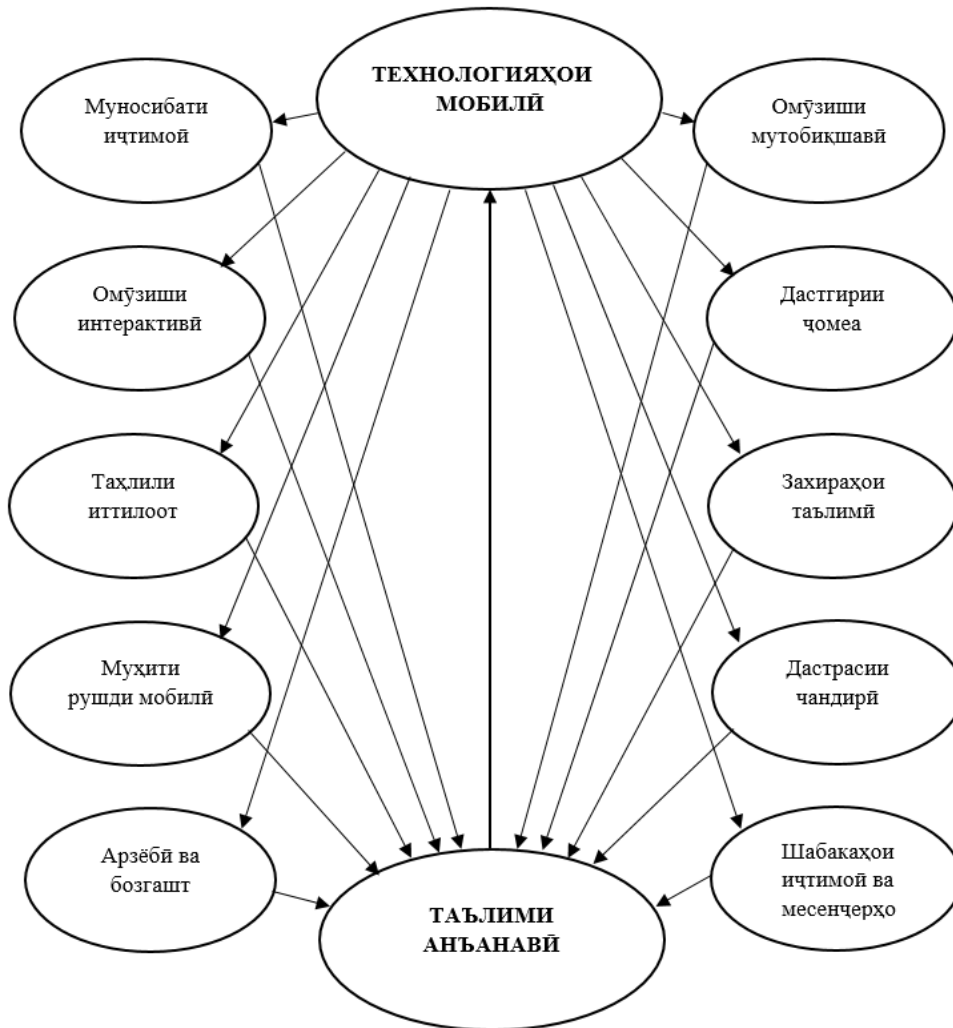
ТЕХНОЛОГИЯҲОИ МОБИЛӢ

Муносибати иҷтимоӣ

Омӯзиши мутобиқшавӣ

Омӯзиши интерактивӣ

Дастгирии ҷомеа

Таҳлили иттилоот

Захираҳои таълимӣ

Муҳити рушди мобилӣ

Дастрасии чандирӣ

Арзёбӣ ва бозгашт

Шабакаҳои иҷтимоӣ ва месенҷерҳо

ТАЪЛИМИ АНЪАНАВӢ